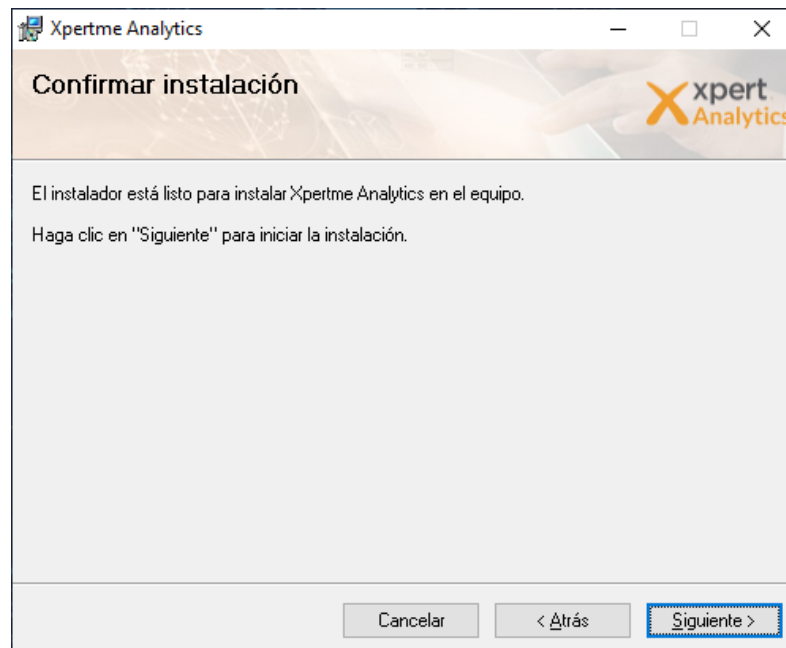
Xpertme Analytics

Confirmar instalación

Xpert Analytics

El instalador está listo para instalar Xpertme Analytics en el equipo.

Haga clic en "Siguiente" para iniciar la instalación.

Cancelar
< Atrás
Siguiente >